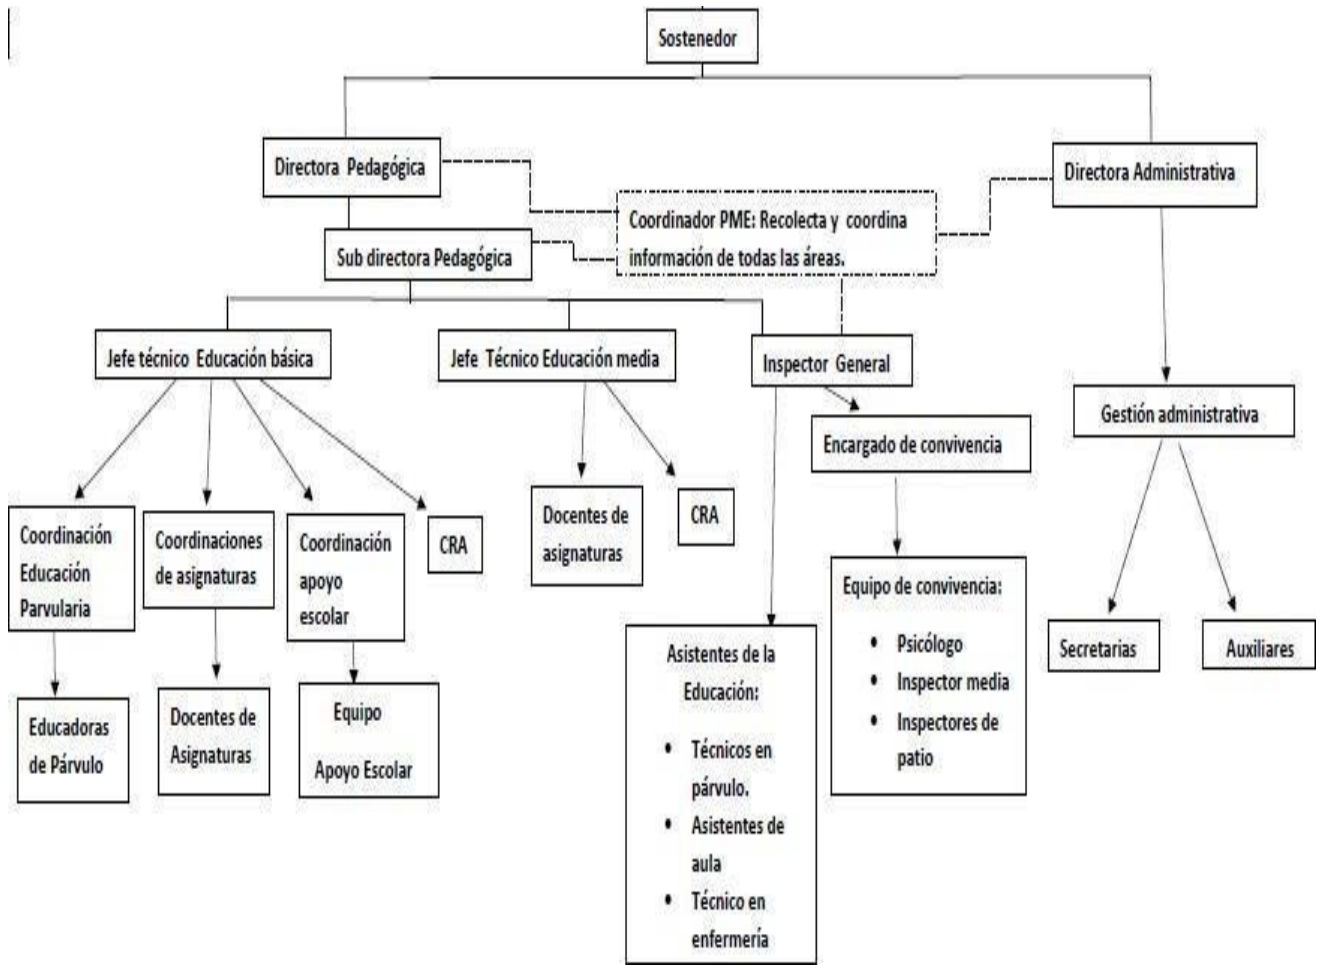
Sostenedor

Directora Pedagógica

Directora Administrativa

Coordinador PME: Recolecta y coordina información de todas las áreas.

Sub directora Pedagógica

Jefe técnico Educación básica

Jefe Técnico Educación media

Inspector General

Gestión administrativa

Encargado de convivencia

Coordinación Educación Parvularia

Coordinaciones de asignaturas

Coordinación apoyo escolar

CRA

Docentes de asignaturas

CRA

Equipo de convivencia:
• Psicólogo
• Inspector media
• Inspectores de patio

Secretarias

Auxiliares

Educadoras de Párvulo

Docentes de Asignaturas

Equipo Apoyo Escolar

Asistentes de la Educación:
• Técnicos en párvulo.
• Asistentes de aula
• Técnico en enfermería